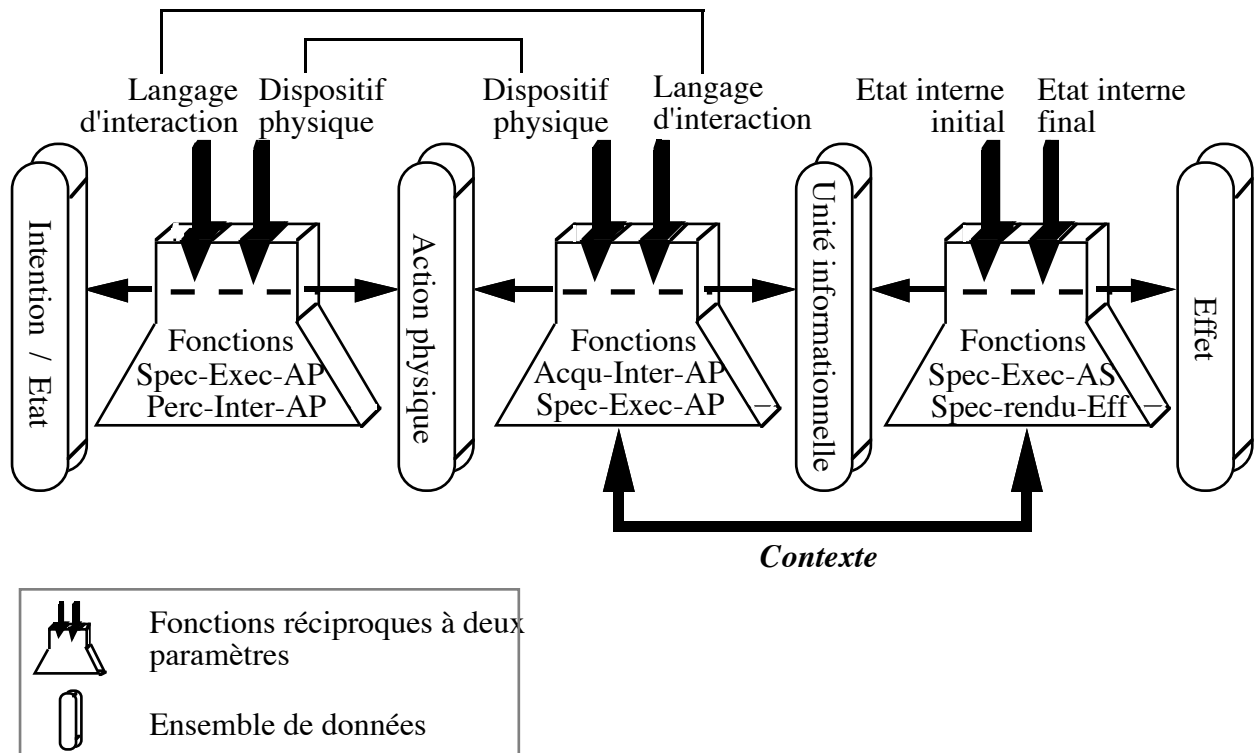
Langage d'interaction

Dispositif physique

Dispositif physique

Langage d'interaction

Etat interne initial

Etat interne final

Intention / Etat

Fonctions Spec-Exec-AP Perc-Inter-AP

Action physique

Fonctions Acqu-Inter-AP Spec-Exec-AP

Unité informationnelle

Fonctions Spec-Exec-AS Spec-rendu-Eff

Effet

*Contexte*

Fonctions réciproques à deux paramètres

Ensemble de données